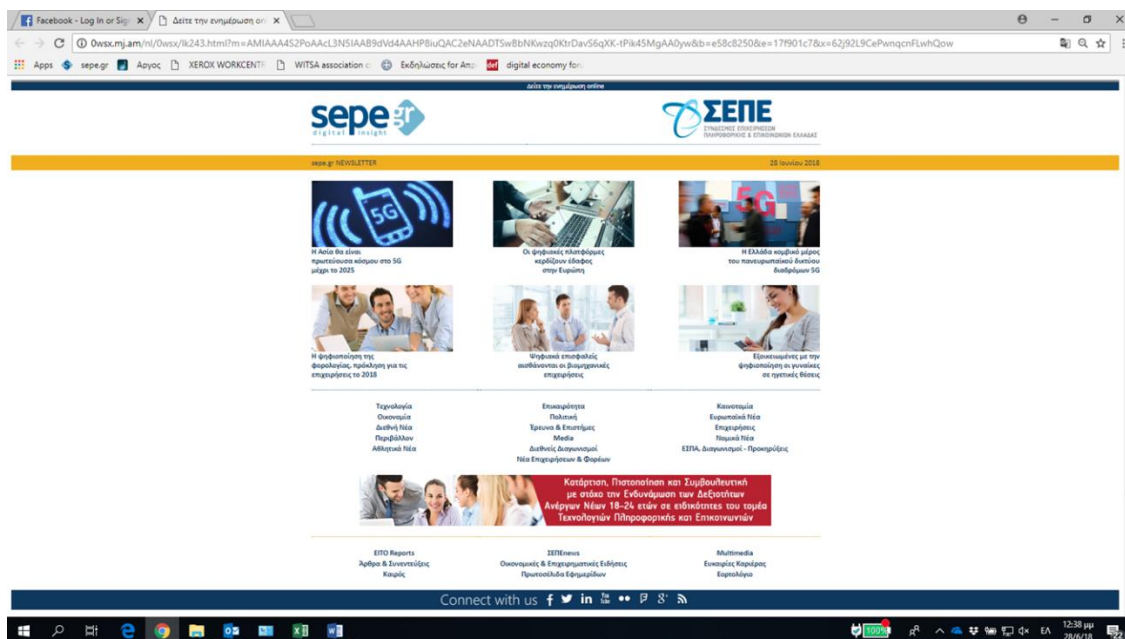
Facebook - Log In or Sign ×
Δείτε την ενημέρωση on ×

0wsx.mj.am/nl/0wsx/lk243.html?m=AMIAAA4S2PoAAcL3N5IAAB9dVd4AAHP8iuQAC2eNAADTSwBbNKwzq0KtrDavS6qXK-tPik45MgAA0yw&b=e58c8250&e=17f901c7&x=62j92L9CePwnqcnFLwhQow

Apps sepe.gr Αργος XEROX WORKCENTR WITSA association Εκδηλώσεις for Απρ digital economy for

Δείτε την ενημέρωση online

sepe.gr digital insight

ΣΕΠΕ
ΣΥΝΔΕΣΜΟΣ ΕΠΙΧΕΙΡΗΣΕΩΝ ΠΛΗΡΟΦΟΡΙΚΗΣ & ΕΠΙΚΟΙΝΩΝΙΩΝ ΕΛΛΑΔΑΣ

sepe.gr NEWSLETTER
28 Ιουνίου 2018

Η Ασία θα είναι πρωτεύουσα κόσμου στο 5G μέχρι το 2025

Οι ψηφιακές πλατφόρμες κερδίζουν έδαφος στην Ευρώπη

Η Ελλάδα κομβικό μέρος του πανευρωπαϊκού δικτύου διαδρόμων 5G

Η ψηφιοποίηση της φορολογίας, πρόκληση για τις επιχειρήσεις το 2018

Ψηφιακά επισφαλείς αισθάνονται οι βιομηχανικές επιχειρήσεις

Εξοικειωμένες με την ψηφιοποίηση οι γυναίκες σε ηγετικές θέσεις

Τεχνολογία
Οικονομία
Διεθνή Νέα
Περιβάλλον
Αθλητικά Νέα

Επικαιρότητα
Πολιτική
Έρευνα & Επιστήμες
Media
Διεθνείς Διαγωνισμοί
Νέα Επιχειρήσεων & Φορέων

Καινοτομία
Ευρωπαϊκά Νέα
Επιχειρήσεις
Νομικά Νέα
ΕΣΠΑ, Διαγωνισμοί - Προκηρύξεις

Κατάρτιση, Πιστοποίηση και Συμβουλευτική με στόχο την Ενδυνάμωση των Δεξιοτήτων Ανέργων Νέων 18-24 ετών σε ειδικότητες του τομέα Τεχνολογιών Πληροφορικής και Επικοινωνιών

EITO Reports
Άρθρα & Συνεντεύξεις
Καιρός

ΣΕΠΕnews
Οικονομικές & Επιχειρηματικές Ειδήσεις
Πρωτοσέλιδα Εφημερίδων

Multimedia
Ευκαιρίες Καριέρας
Εορτολόγιο

Connect with us

100%
ΕΛ
12:38 μμ
28/6/18